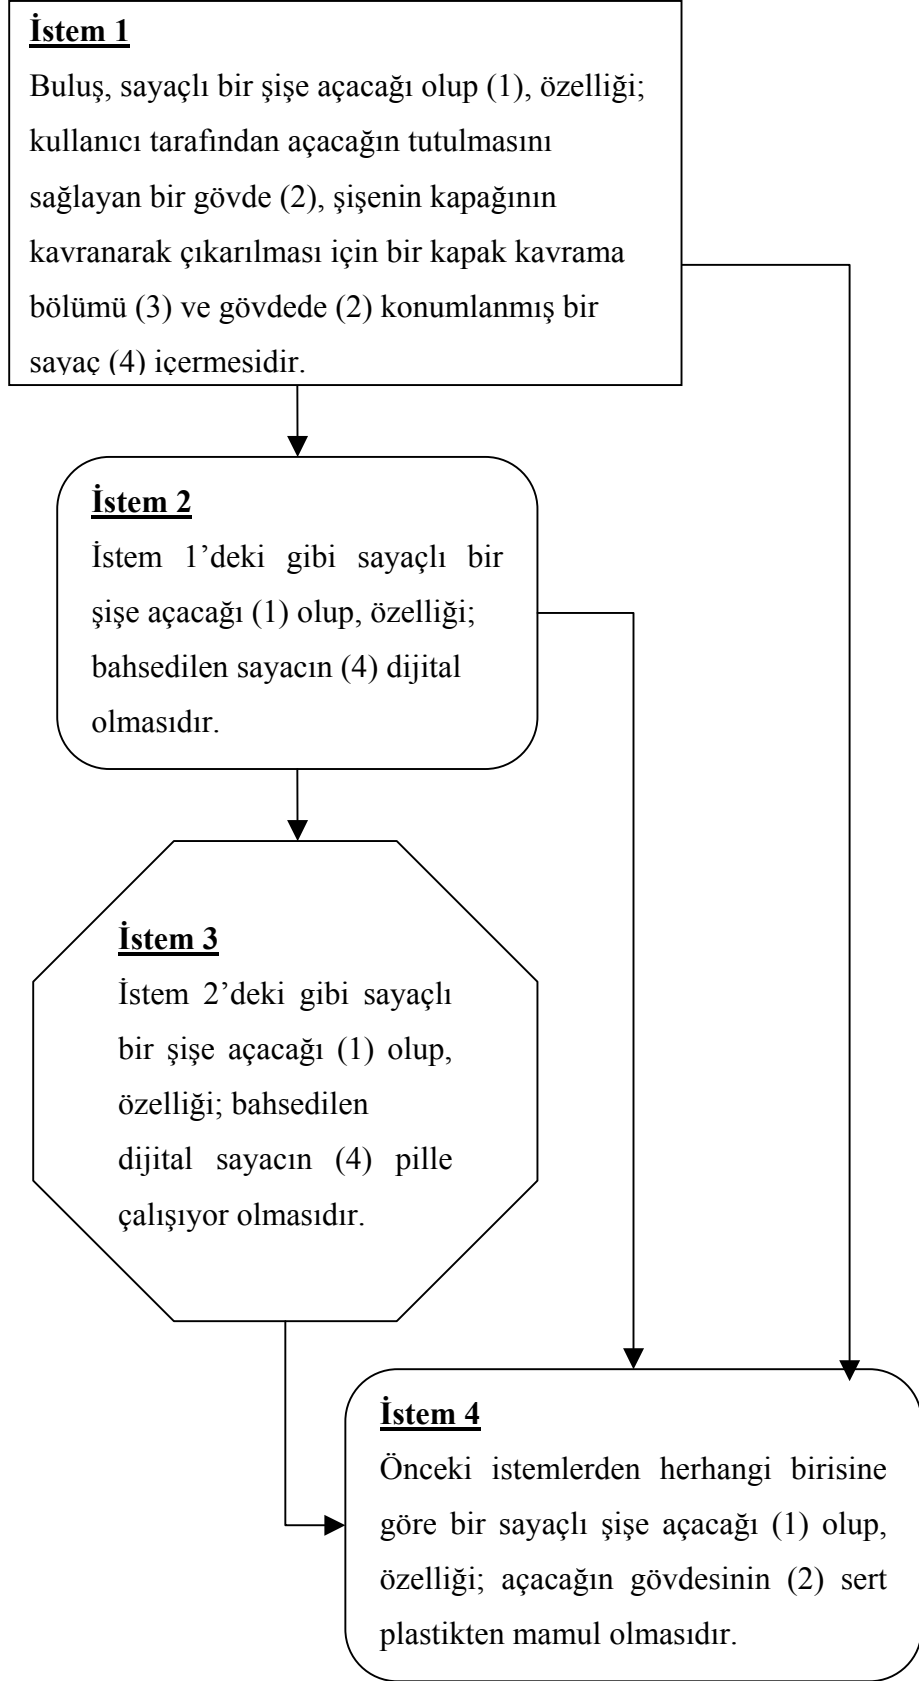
İstem 1

Buluş, sayaçlı bir şişe açacağı olup (1), özelliği; kullanıcı tarafından açacağın tutulmasını sağlayan bir gövde (2), şişenin kapağının kavranarak çıkarılması için bir kapak kavrama bölümü (3) ve gövdede (2) konumlanmış bir sayaç (4) içermesidir.

İstem 2

İstem 1'deki gibi sayaçlı bir şişe açacağı (1) olup, özelliği; bahsedilen sayacın (4) dijital olmasıdır.

İstem 3

İstem 2'deki gibi sayaçlı bir şişe açacağı (1) olup, özelliği; bahsedilen dijital sayacın (4) pille çalışıyor olmasıdır.

İstem 4

Önceki istemlerden herhangi birisine göre bir sayaçlı şişe açacağı (1) olup, özelliği; açacağın gövdesinin (2) sert plastikten mamul olmasıdır.